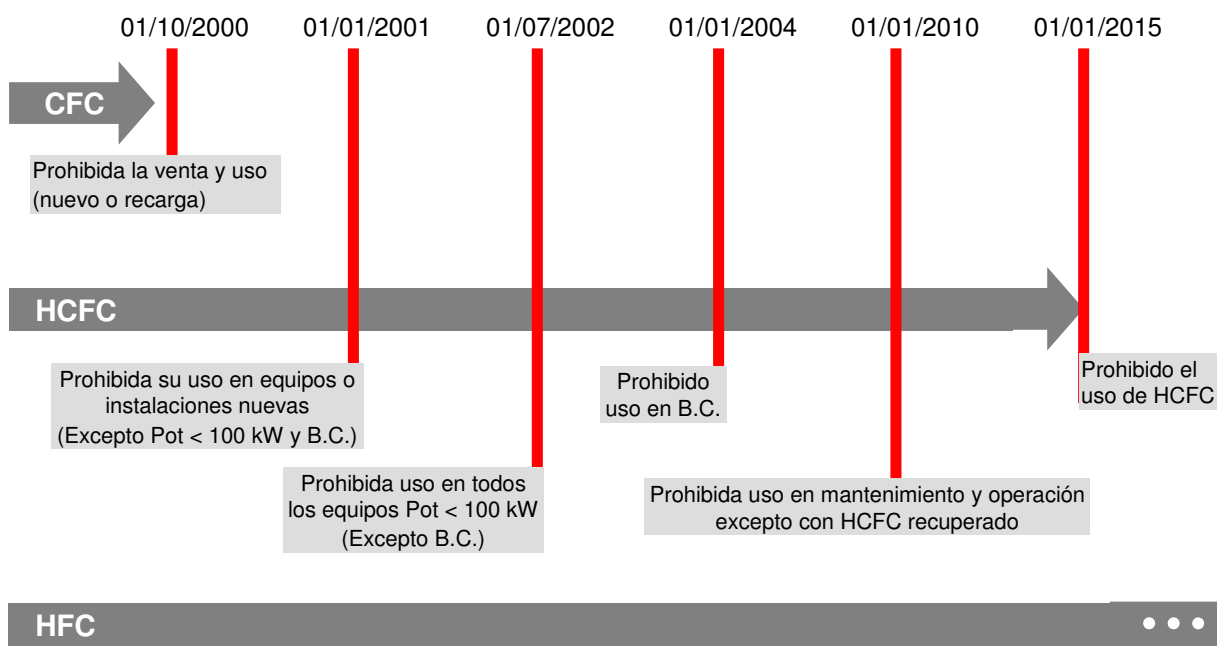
01/10/2000 01/01/2001 01/07/2002 01/01/2004 01/01/2010 01/01/2015

CFC

Prohibida la venta y uso (nuevo o recarga)

HCFC

Prohibida su uso en equipos o instalaciones nuevas (Excepto Pot < 100 kW y B.C.)

Prohibida uso en todos los equipos Pot < 100 kW (Excepto B.C.)

Prohibido uso en B.C.

Prohibida uso en mantenimiento y operación excepto con HCFC recuperado

Prohibido el uso de HCFC

HFC